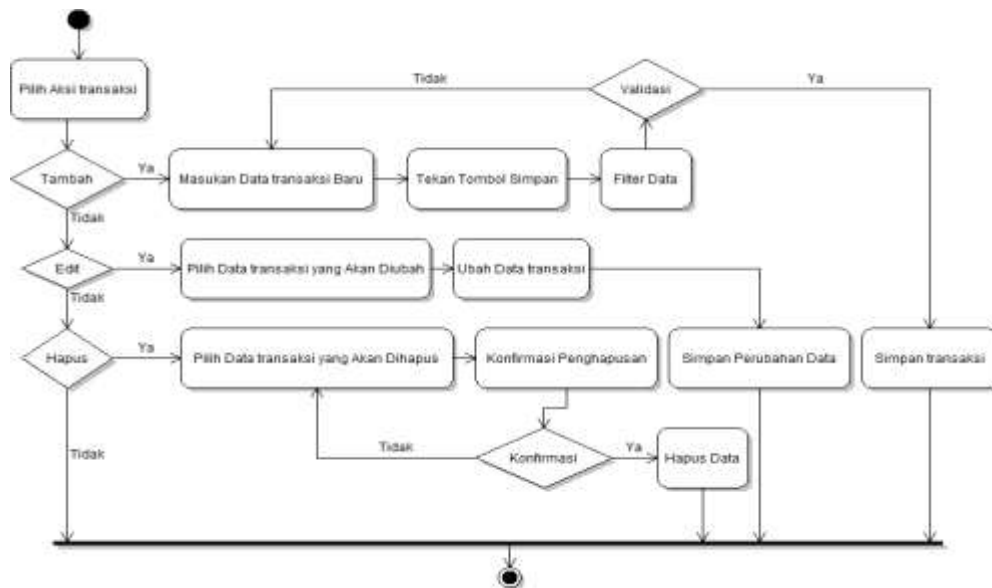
Pilih Aksi transaksi

Tidak

Validasi

Ya

Tambah

Ya

Masukan Data transaksi Baru

Tekan Tombol Simpan

Filter Data

Tidak

Edit

Ya

Pilih Data transaksi yang Akan Diubah

Ubah Data transaksi

Tidak

Hapus

Ya

Pilih Data transaksi yang Akan Dihapus

Konfirmasi Penghapusan

Simpan Perubahan Data

Simpan transaksi

Tidak

Tidak

Konfirmasi

Ya

Hapus Data